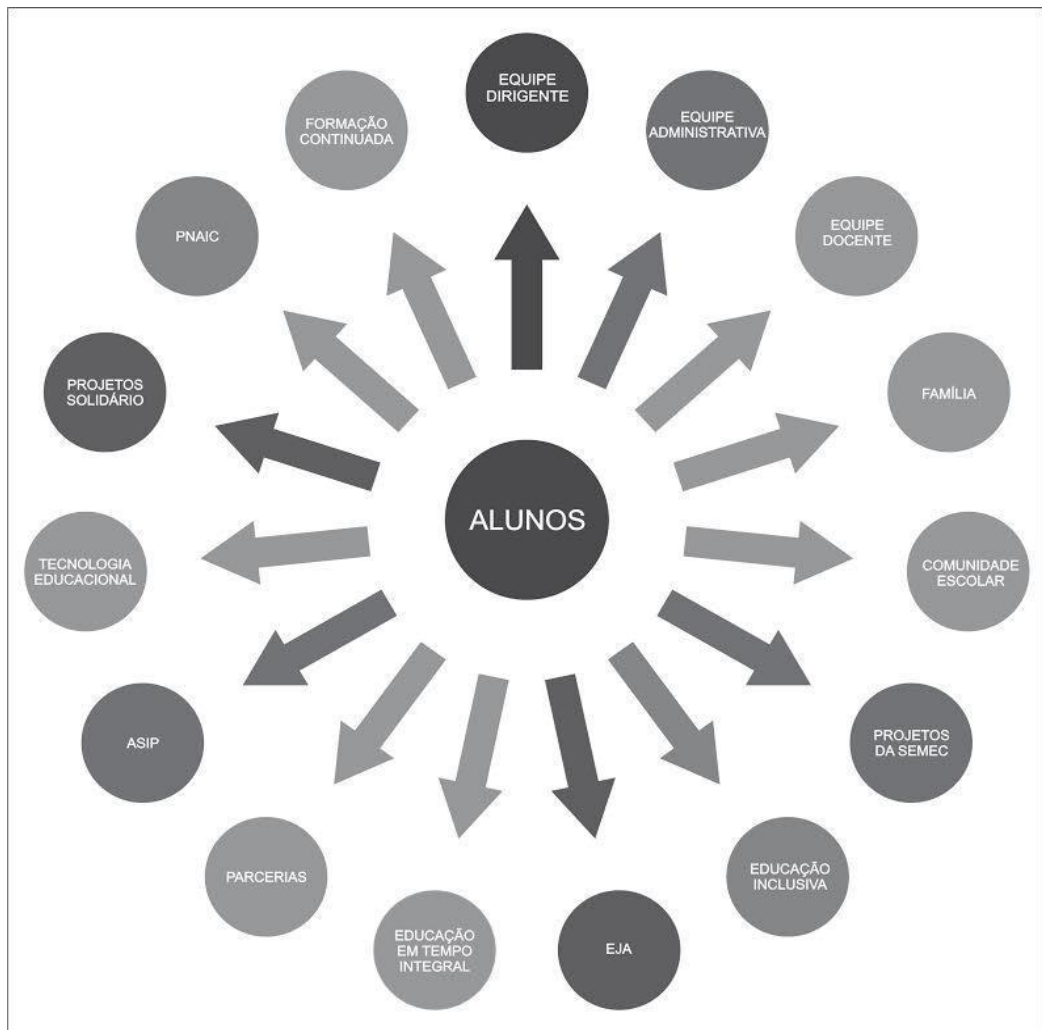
ALUNOS

EQUIPE DIRIGENTE

EQUIPE ADMINISTRATIVA

EQUIPE DOCENTE

FAMÍLIA

COMUNIDADE ESCOLAR

PROJETOS DA SEMEC

EDUCAÇÃO INCLUSIVA

EJA

EDUCAÇÃO EM TEMPO INTEGRAL

PARCERIAS

ASIP

TECNOLOGIA EDUCACIONAL

PROJETOS SOLIDÁRIO

PNAIC

FORMAÇÃO CONTINUADA